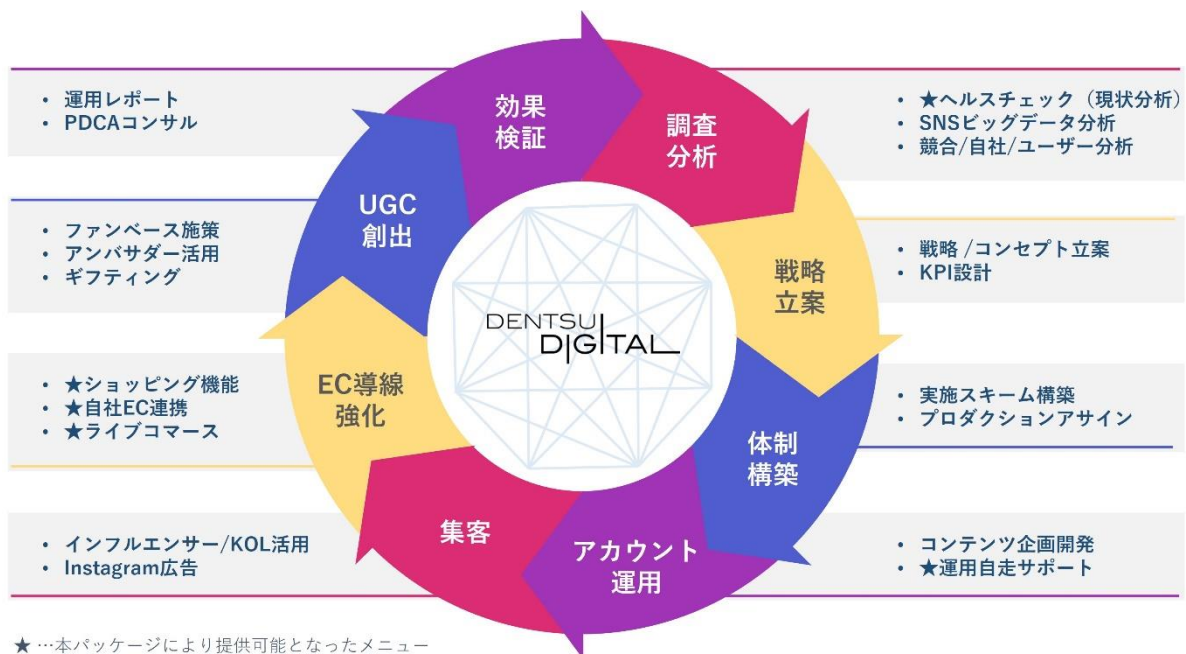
• 運用レポート
• PDCAコンサル

効果
検証

調査
分析

• ★ヘルスチェック（現状分析）
• SNSビッグデータ分析
• 競合/自社/ユーザー分析

• ファンベース施策
• アンバサダー活用
• ギフティング

UGC
創出

戦略
立案

• 戦略/コンセプト立案
• KPI設計

DENTSU DIGITAL

• ★ショッピング機能
• ★自社EC連携
• ★ライブコマース

EC導線
強化

体制
構築

• 実施スキーム構築
• プロダクションアサイン

集客

アカウント
運用

• インフルエンサー/KOL活用
• Instagram広告

• コンテンツ企画開発
• ★運用自走サポート

★…本パッケージにより提供可能となったメニュー